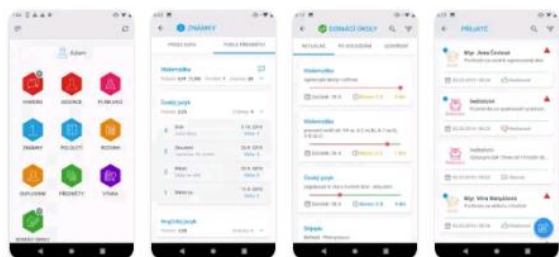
Adam

ZNÁMKY

PODLE DATA

PODLE PŘEDMĚTU

Matematika

Český jazyk

Anglický jazyk

DOMÁCÍ ÚKOLY

AKTUÁLNÍ

PO ODEVZDÁNÍ

ODEVZDANÉ

Matematika

Matematika

Český jazyk

Dějepis

PŘIJATÉ

Mgr. Jana Čechová

Hodnocení

Hodnocení

Mgr. Věra Marjaková